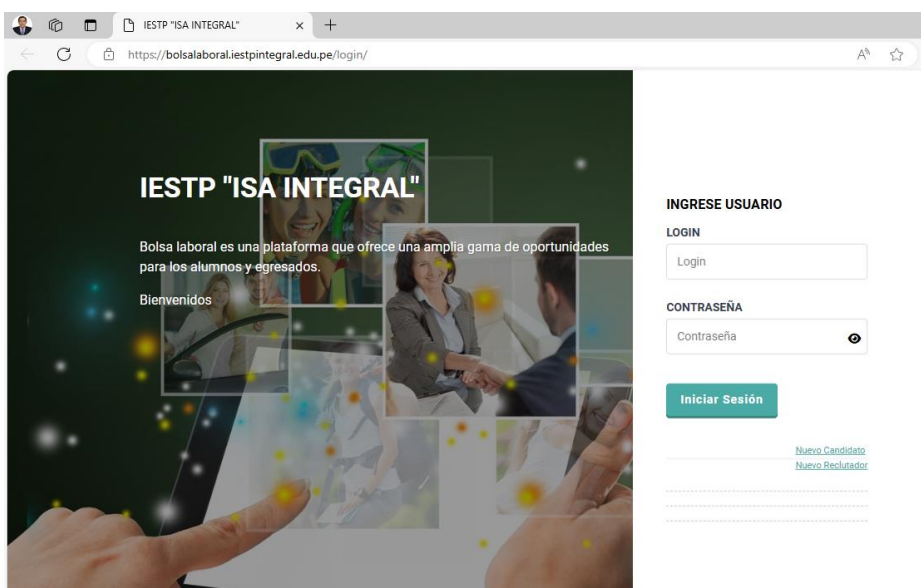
IESTP "ISA INTEGRAL"

https://bolsalaboral.iestpintegral.edu.pe/login/

IESTP "ISA INTEGRAL"

Bolsa laboral es una plataforma que ofrece una amplia gama de oportunidades para los alumnos y egresados.

Bienvenidos

INGRESE USUARIO

LOGIN

Login

CONTRASEÑA

Contraseña

Iniciar Sesión

Nuevo Candidato
Nuevo Reclutador